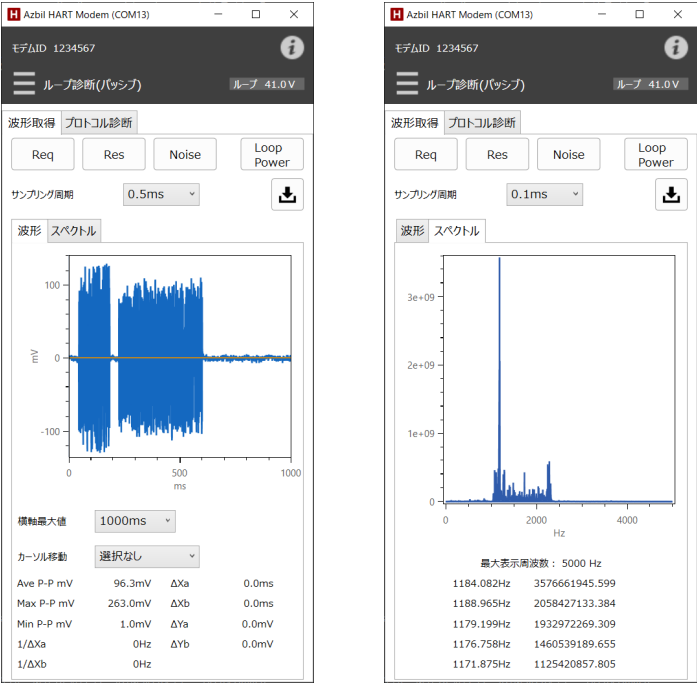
H Azbil HART Modem (COM13)

モデムID 1234567

ループ診断(パッシブ)

ループ 41.0 V

波形取得 プロトコル診断

Req Res Noise Loop Power

サンプリング周期 0.5ms

波形 スペクトル

100
0
-100
mV
0 500 1000
ms

横軸最大値 1000ms

カーソル移動 選択なし

| | | | |
|---|---|---|---|
| Ave P-P mV | 96.3mV | ΔXa | 0.0ms |
| Max P-P mV | 263.0mV | ΔXb | 0.0ms |
| Min P-P mV | 1.0mV | ΔYa | 0.0mV |
| 1/ΔXa | 0Hz | ΔYb | 0.0mV |
| 1/ΔXb | 0Hz | | |

H Azbil HART Modem (COM13)

モデムID 1234567

ループ診断(パッシブ)

ループ 41.0 V

波形取得 プロトコル診断

Req Res Noise Loop Power

サンプリング周期 0.1ms

波形 スペクトル

3e+09
2e+09
1e+09
0
0 2000 4000
Hz

最大表示周波数： 5000 Hz

| | |
|---|---|
| 1184.082Hz | 3576661945.599 |
| 1188.965Hz | 2058427133.384 |
| 1179.199Hz | 1932972269.309 |
| 1176.758Hz | 1460539189.655 |
| 1171.875Hz | 1125420857.805 |